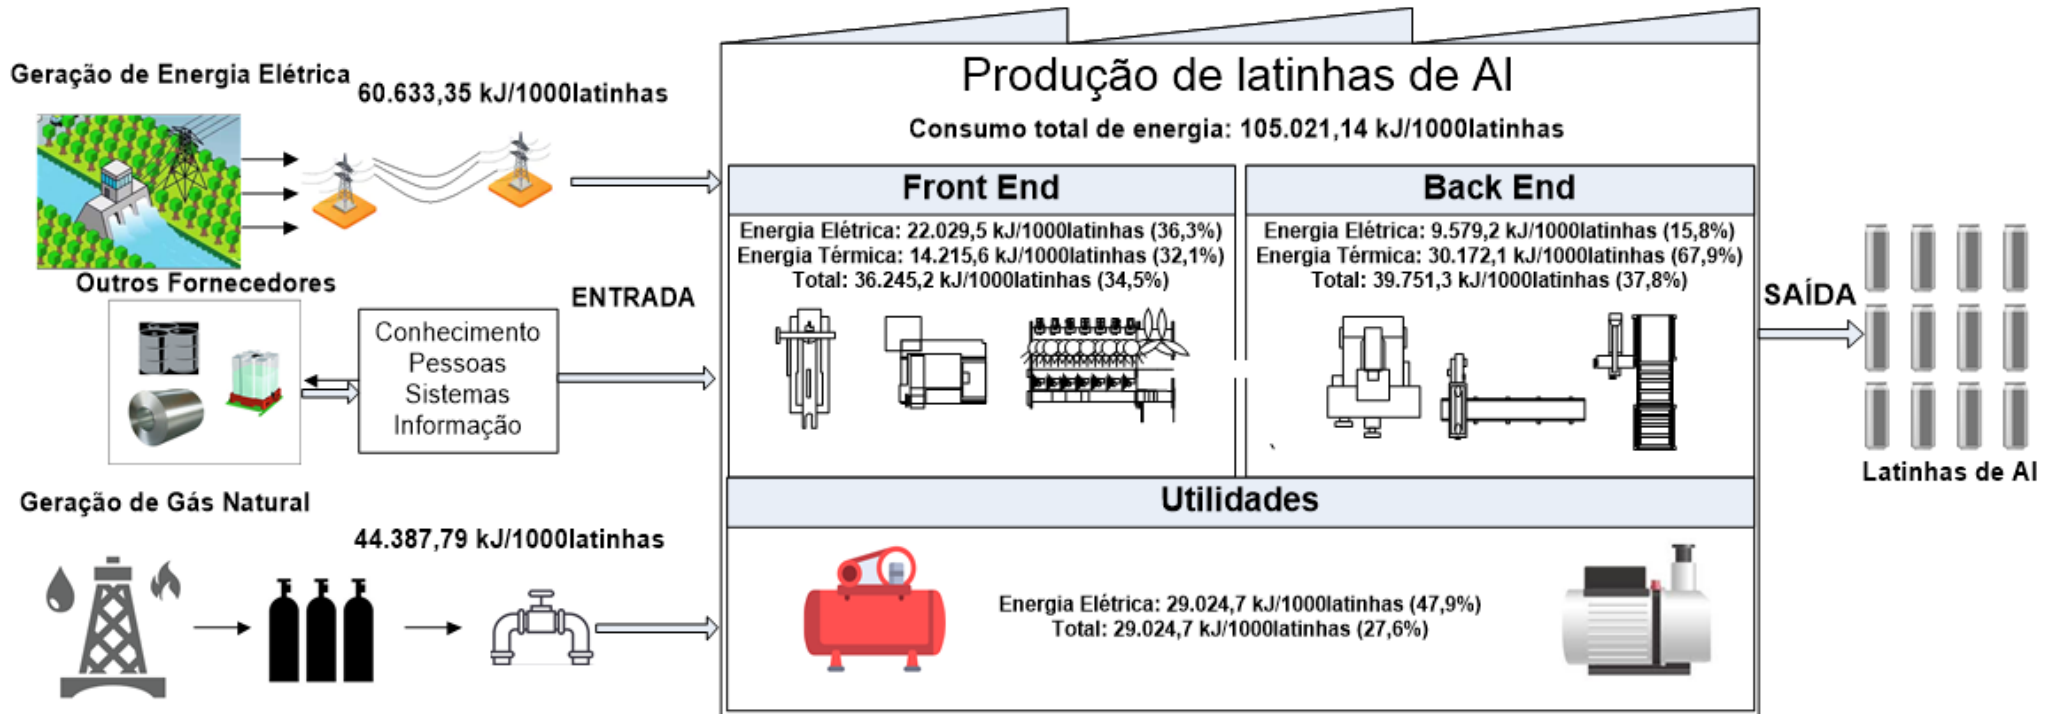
Geração de Energia Elétrica

60.633,35 kJ/1000latinhas

Outros Fornecedores

Conhecimento
Pessoas
Sistemas
Informação

ENTRADA

Geração de Gás Natural

44.387,79 kJ/1000latinhas

Produção de latinhas de Al

Consumo total de energia: 105.021,14 kJ/1000latinhas

Front End

Energia Elétrica: 22.029,5 kJ/1000latinhas (36,3%)
Energia Térmica: 14.215,6 kJ/1000latinhas (32,1%)
Total: 36.245,2 kJ/1000latinhas (34,5%)

Back End

Energia Elétrica: 9.579,2 kJ/1000latinhas (15,8%)
Energia Térmica: 30.172,1 kJ/1000latinhas (67,9%)
Total: 39.751,3 kJ/1000latinhas (37,8%)

Utilidades

Energia Elétrica: 29.024,7 kJ/1000latinhas (47,9%)
Total: 29.024,7 kJ/1000latinhas (27,6%)

SAÍDA

Latinhas de Al